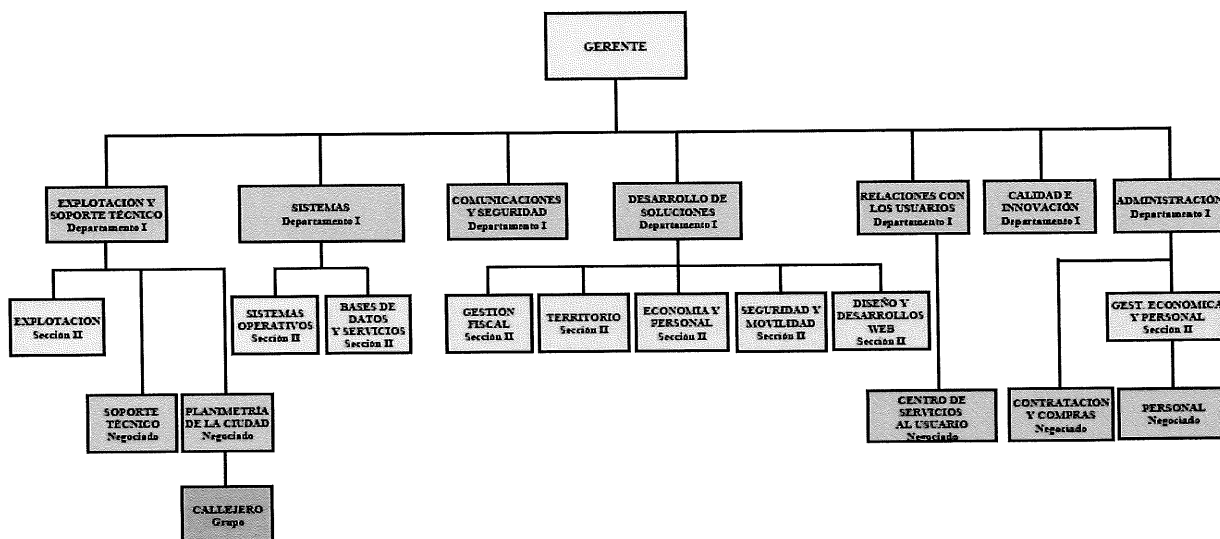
GERENTE

EXPLOTACION Y SOPORTE TÉCNICO
Departamento I

SISTEMAS
Departamento I

COMUNICACIONES Y SEGURIDAD
Departamento I

DESARROLLO DE SOLUCIONES
Departamento I

RELACIONES CON LOS USUARIOS
Departamento I

CALIDAD E INNOVACIÓN
Departamento I

ADMINISTRACIÓN
Departamento I

EXPLOTACION
Sección II

SOPORTE TÉCNICO
Negociado

PLANIMETRÍA DE LA CIUDAD
Negociado

CALLEJERO
Grupo

SISTEMAS OPERATIVOS
Sección II

BASES DE DATOS Y SERVICIOS
Sección II

GESTION FISCAL
Sección II

TERRITORIO
Sección II

ECONOMIA Y PERSONAL
Sección II

SEGURIDAD Y MOVILIDAD
Sección II

DISEÑO Y DESARROLLOS WEB
Sección II

CENTRO DE SERVICIOS AL USUARIO
Negociado

GEST. ECONOMICA Y PERSONAL
Sección II

CONTRATACION Y COMPRAS
Negociado

PERSONAL
Negociado